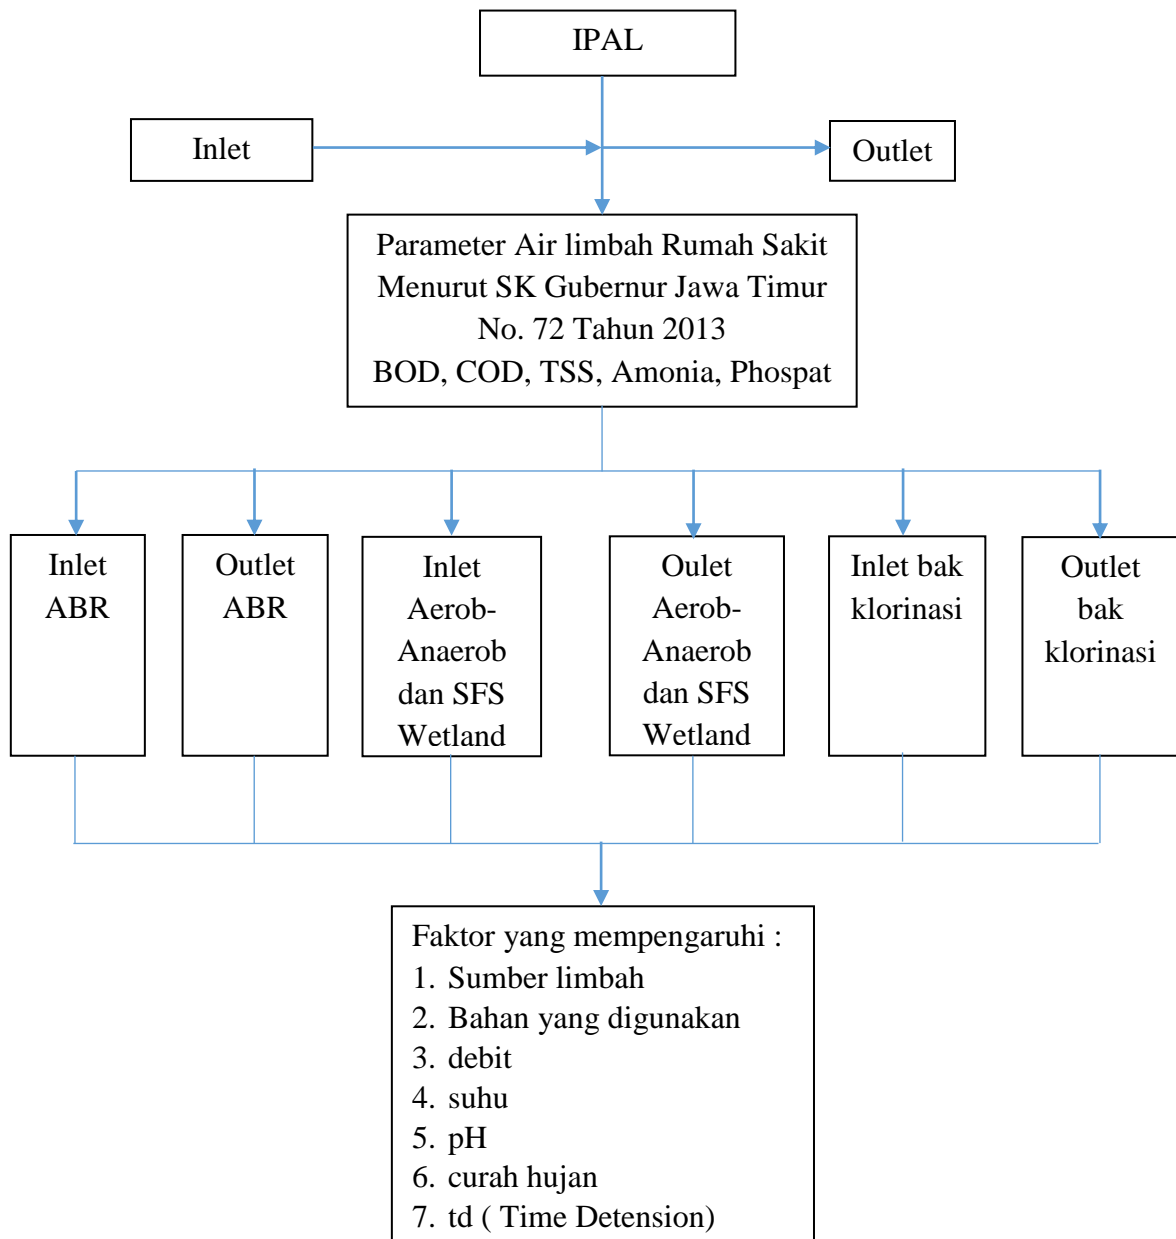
IPAL

Inlet

Outlet

Parameter Air limbah Rumah Sakit Menurut SK Gubernur Jawa Timur No. 72 Tahun 2013
BOD, COD, TSS, Amonia, Phospat

Inlet ABR

Outlet ABR

Inlet Aerob-Anaerob dan SFS Wetland

Oulet Aerob-Anaerob dan SFS Wetland

Inlet bak klorinasi

Outlet bak klorinasi

Faktor yang mempengaruhi :
1. Sumber limbah
2. Bahan yang digunakan
3. debit
4. suhu
5. pH
6. curah hujan
7. td ( Time Detension)